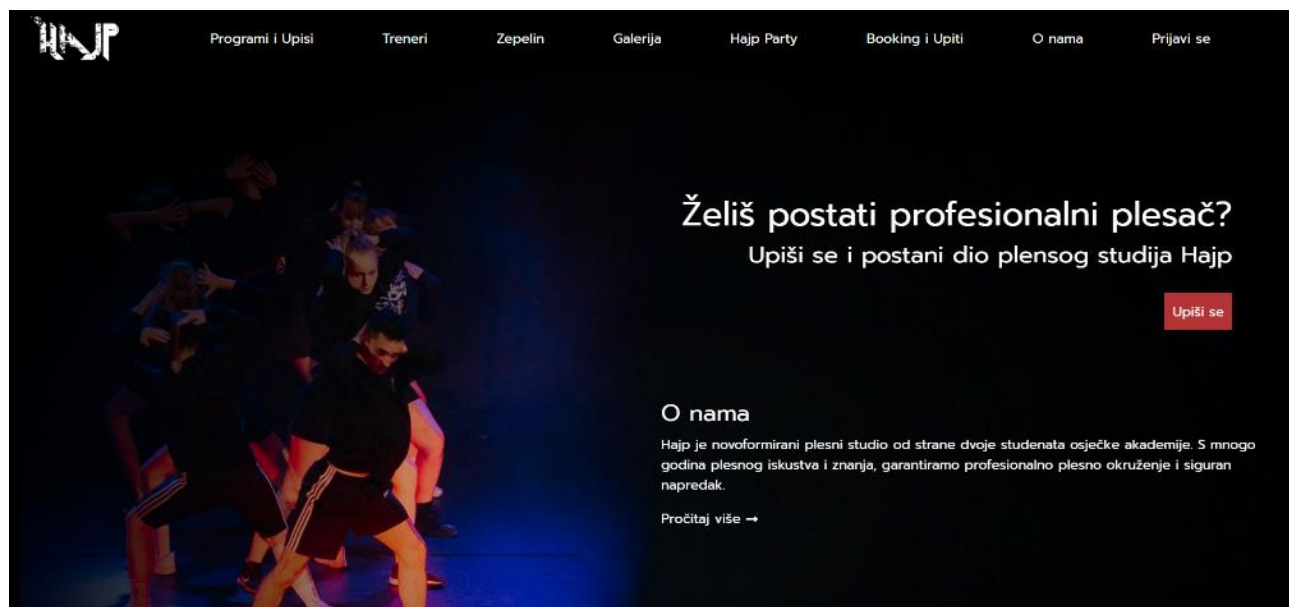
HAJP

Programi i Upisi Treneri Zepelin Galerija Hajp Party Booking i Upiti O nama Prijavi se

Želiš postati profesionalni plesač?

Upiši se i postani dio plensog studija Hajp

Upiši se

O nama

Hajp je novoformirani plesni studio od strane dvoje studenata osječke akademije. S mnogo godina plesnog iskustva i znanja, garantiramo profesionalno plesno okruženje i siguran napredak.

Pročitaj više →